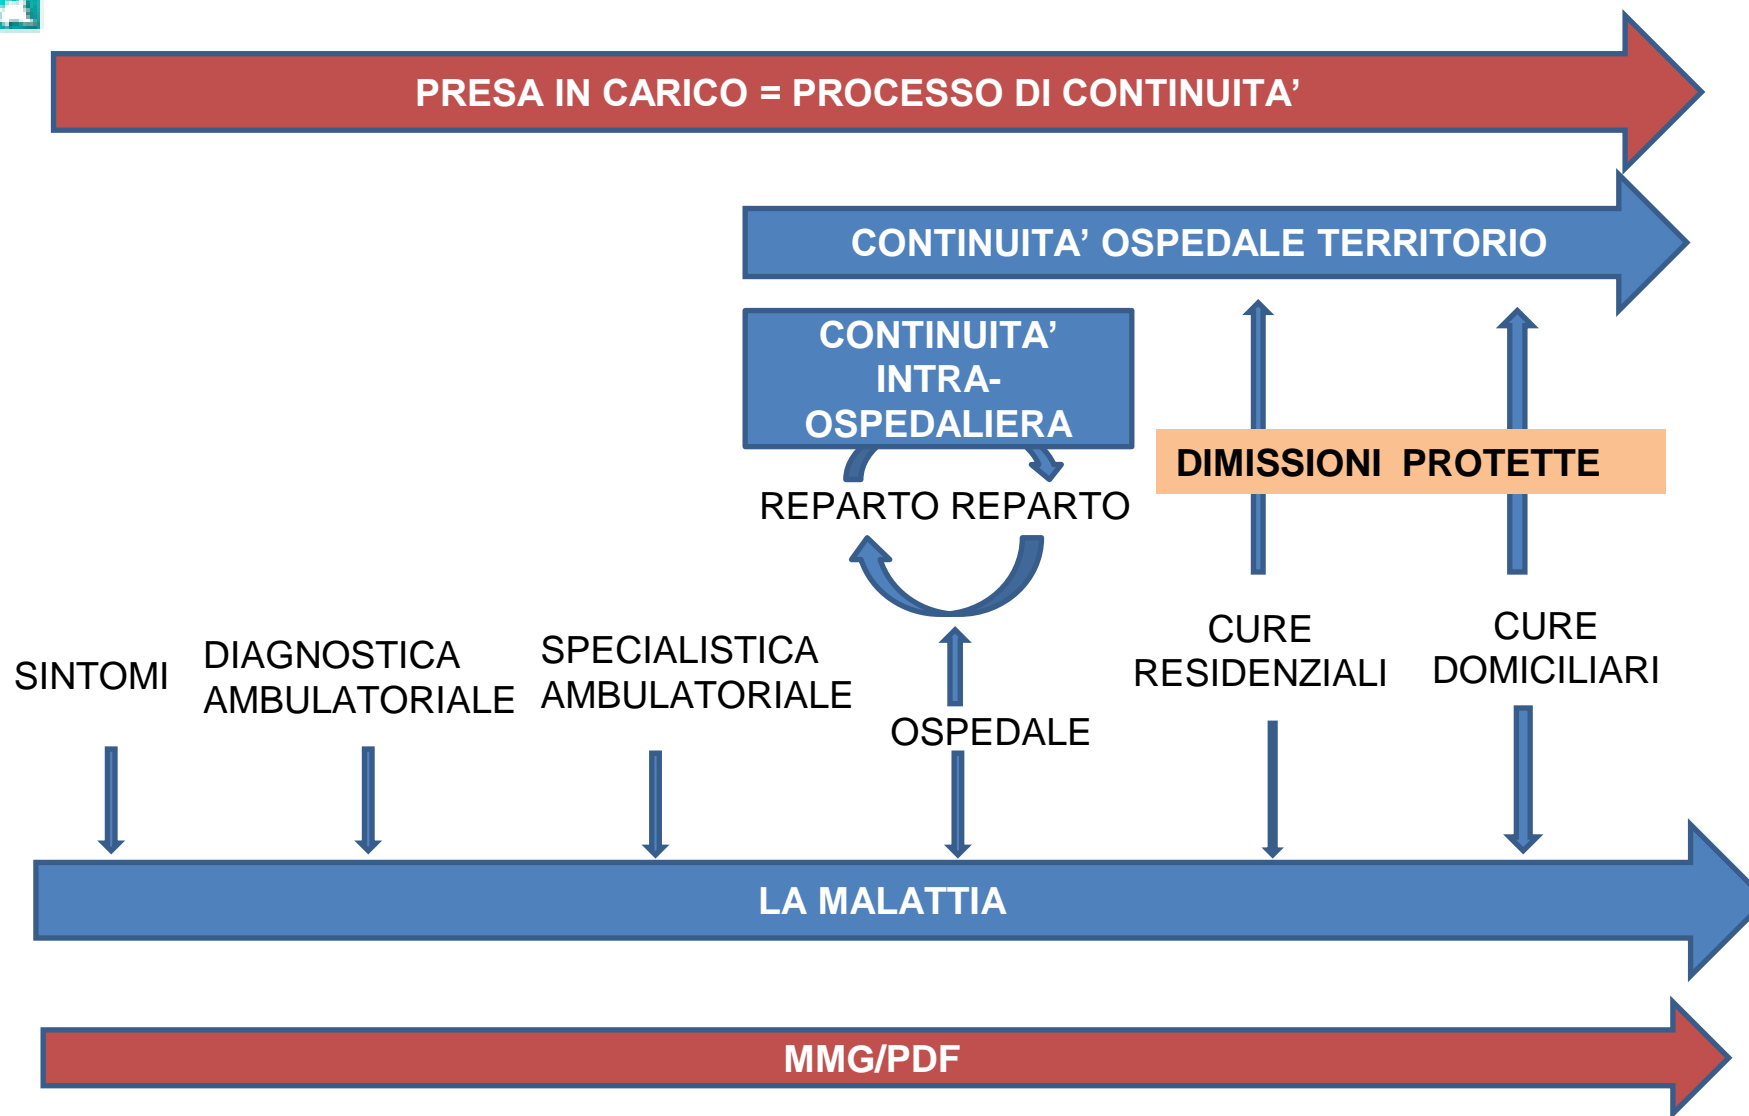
PRESA IN CARICO = PROCESSO DI CONTINUITA’

CONTINUITA’ OSPEDALE TERRITORIO

CONTINUITA’ INTRA-OSPEDALIERA

REPARTO REPARTO

DIMISSIONI PROTETTE

SINTOMI

DIAGNOSTICA AMBULATORIALE

SPECIALISTICA AMBULATORIALE

OSPEDALE

CURE RESIDENZIALI

CURE DOMICILIARI

LA MALATTIA

MMG/PDF